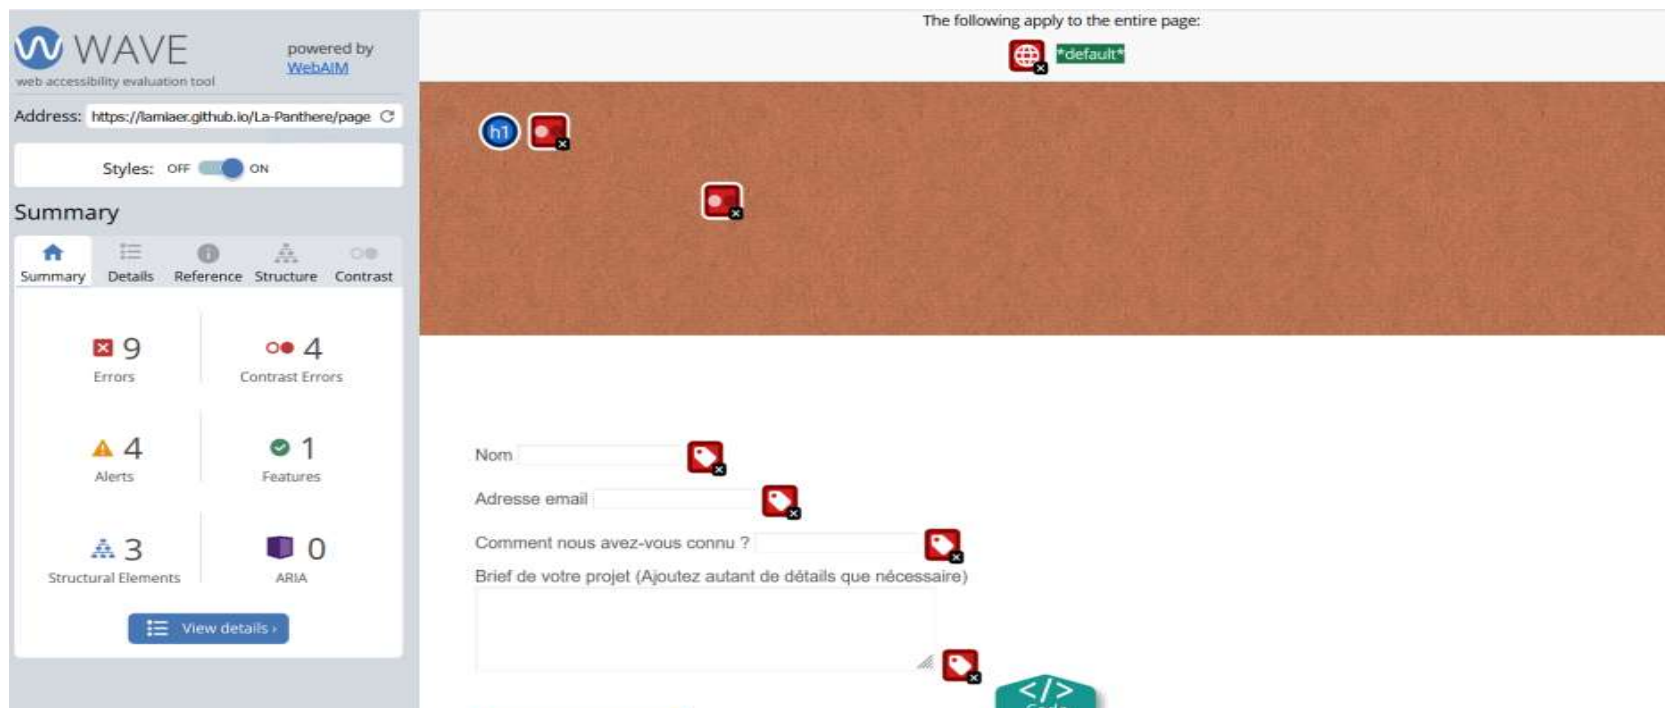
WAVE
web accessibility evaluation tool
powered by
WebAIM

Address: https://lamiaer.github.io/La-Panthere/page

Styles: OFF ON

Summary

Summary Details Reference Structure Contrast

9
Errors

4
Contrast Errors

4
Alerts

1
Features

3
Structural Elements

0
ARIA

View details ›

The following apply to the entire page:

*default*

h1

Nom

Adresse email

Comment nous avez-vous connu ?

Brief de votre projet (Ajoutez autant de détails que nécessaire)

</>
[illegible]